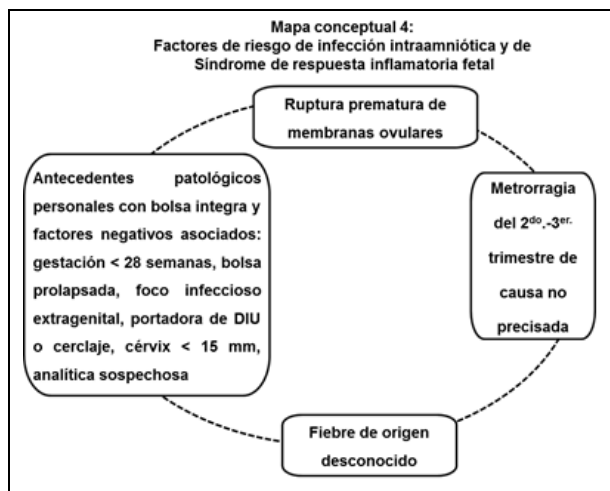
Mapa conceptual 4:
Factores de riesgo de infección intraamniótica y de Síndrome de respuesta inflamatoria fetal

Ruptura prematura de membranas ovulares

Antecedentes patológicos personales con bolsa integra y factores negativos asociados: gestación < 28 semanas, bolsa prolapsada, foco infeccioso extragenital, portadora de DIU o cerclaje, cérvix < 15 mm, analítica sospechosa

Metrorragia del 2$^{do}$.-3$^{er.}$ trimestre de causa no precisada

Fiebre de origen desconocido